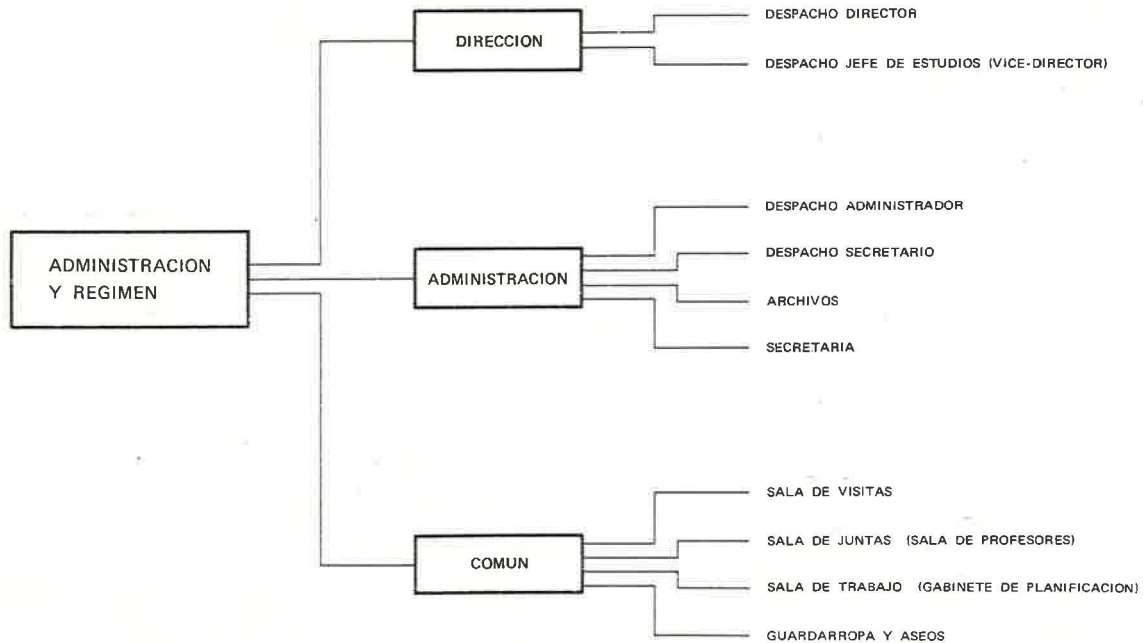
ADMINISTRACION Y REGIMEN

DIRECCION

DESPACHO DIRECTOR

DESPACHO JEFE DE ESTUDIOS (VICE-DIRECTOR)

ADMINISTRACION

DESPACHO ADMINISTRADOR

DESPACHO SECRETARIO

ARCHIVOS

SECRETARIA

COMUN

SALA DE VISITAS

SALA DE JUNTAS (SALA DE PROFESORES)

SALA DE TRABAJO (GABINETE DE PLANIFICACION)

GUARDARROPA Y ASEOS